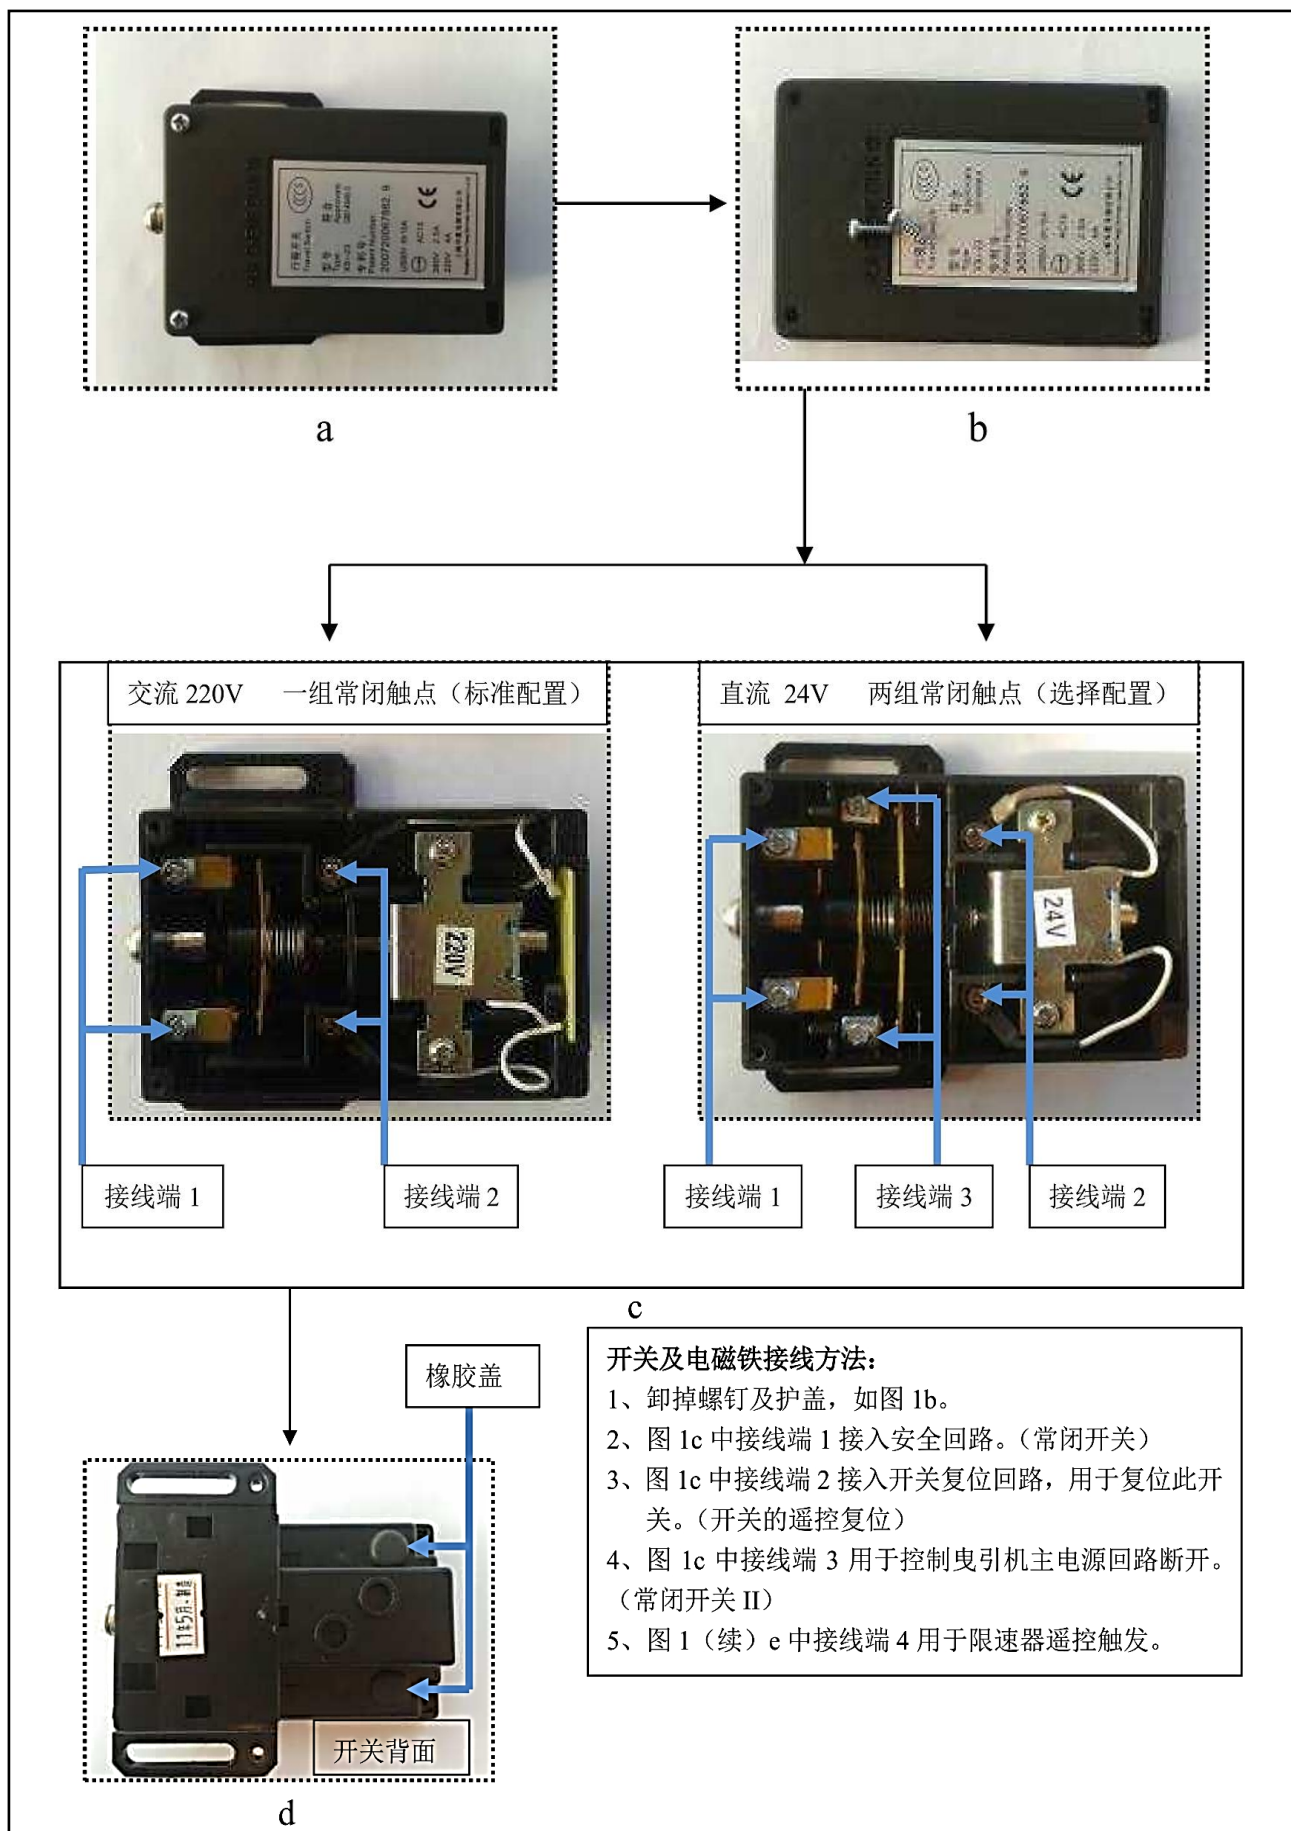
a

b

交流 220V　一组常闭触点（标准配置）

220V

接线端 1

接线端 2

直流 24V　两组常闭触点（选择配置）

24V

接线端 1

接线端 3

接线端 2

c

橡胶盖

开关背面

d

开关及电磁铁接线方法：
1、卸掉螺钉及护盖，如图 1b。
2、图 1c 中接线端 1 接入安全回路。（常闭开关）
3、图 1c 中接线端 2 接入开关复位回路，用于复位此开关。（开关的遥控复位）
4、图 1c 中接线端 3 用于控制曳引机主电源回路断开。（常闭开关 II）
5、图 1（续）e 中接线端 4 用于限速器遥控触发。